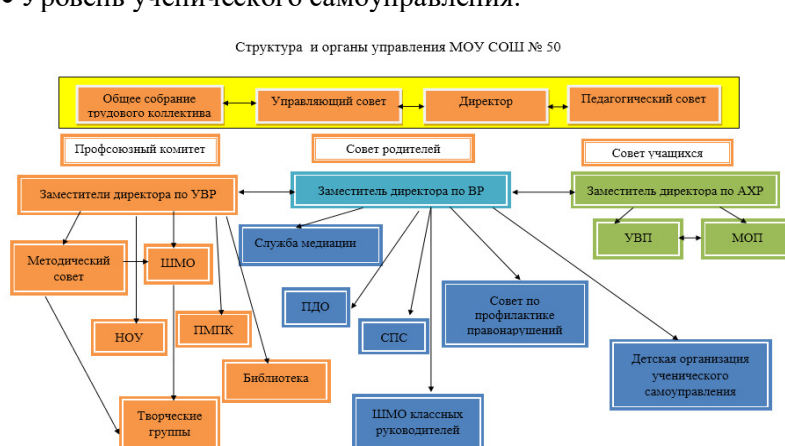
• Уровень ученического самоуправления.

Структура и органы управления МОУ СОШ № 50

Общее собрание трудового коллектива

Управляющий совет

Директор

Педагогический совет

Профсоюзный комитет

Совет родителей

Совет учащихся

Заместители директора по УВР

Заместитель директора по ВР

Заместитель директора по АХР

Методический совет

ШМО

Служба медиации

УВП

МОП

ПДО

НОУ

ПМПК

СПС

Совет по профилактике правонарушений

Детская организация ученического самоуправления

Библиотека

Творческие группы

ШМО классных руководителей